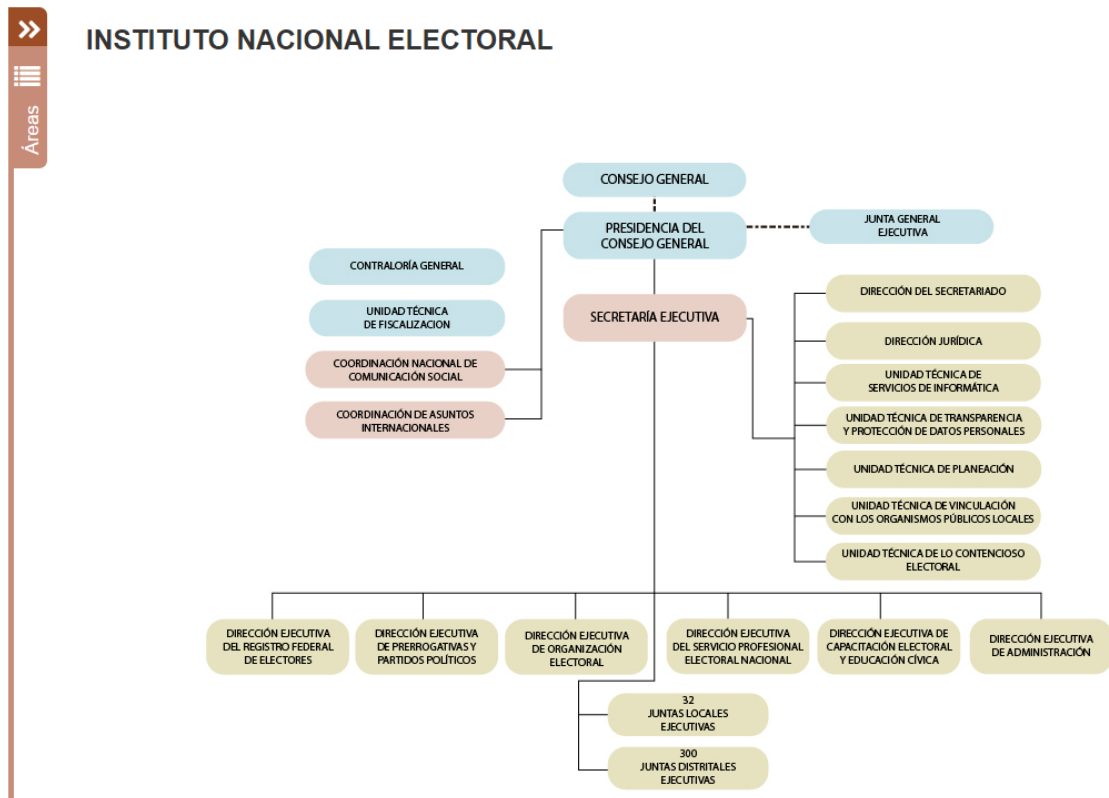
Áreas

INSTITUTO NACIONAL ELECTORAL

CONSEJO GENERAL

PRESIDENCIA DEL CONSEJO GENERAL

JUNTA GENERAL EJECUTIVA

CONTRALORÍA GENERAL

UNIDAD TÉCNICA DE FISCALIZACION

COORDINACIÓN NACIONAL DE COMUNICACIÓN SOCIAL

COORDINACIÓN DE ASUNTOS INTERNACIONALES

SECRETARÍA EJECUTIVA

DIRECCIÓN DEL SECRETARIADO

DIRECCIÓN JURÍDICA

UNIDAD TÉCNICA DE SERVICIOS DE INFORMÁTICA

UNIDAD TÉCNICA DE TRANSPARENCIA Y PROTECCIÓN DE DATOS PERSONALES

UNIDAD TÉCNICA DE PLANEACIÓN

UNIDAD TÉCNICA DE VINCULACIÓN CON LOS ORGANISMOS PÚBLICOS LOCALES

UNIDAD TÉCNICA DE LO CONTENCIOSO ELECTORAL

DIRECCIÓN EJECUTIVA DEL REGISTRO FEDERAL DE ELECTORES

DIRECCIÓN EJECUTIVA DE PRERROGATIVAS Y PARTIDOS POLÍTICOS

DIRECCIÓN EJECUTIVA DE ORGANIZACIÓN ELECTORAL

DIRECCIÓN EJECUTIVA DEL SERVICIO PROFESIONAL ELECTORAL NACIONAL

DIRECCIÓN EJECUTIVA DE CAPACITACIÓN ELECTORAL Y EDUCACIÓN CÍVICA

DIRECCIÓN EJECUTIVA DE ADMINISTRACIÓN

32 JUNTAS LOCALES EJECUTIVAS

300 JUNTAS DISTRITALES EJECUTIVAS